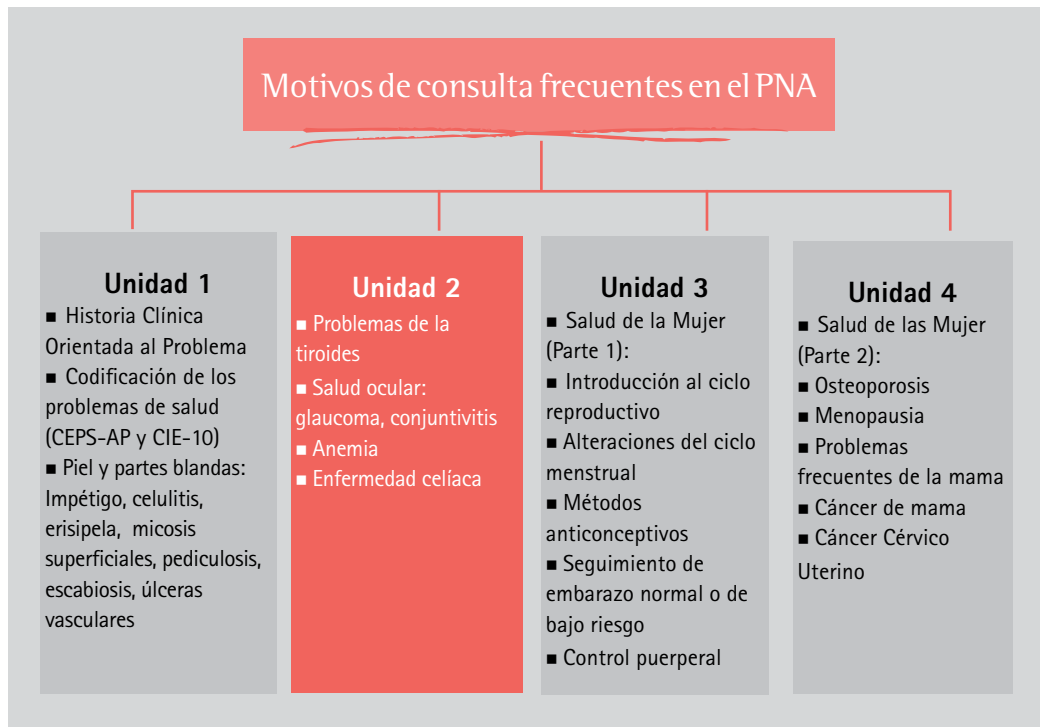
Motivos de consulta frecuentes en el PNA

Unidad 1
■ Historia Clínica Orientada al Problema
■ Codificación de los problemas de salud (CEPS-AP y CIE-10)
■ Piel y partes blandas: Impétigo, celulitis, erisipela, micosis superficiales, pediculosis, escabiosis, úlceras vasculares

Unidad 2
■ Problemas de la tiroides
■ Salud ocular: glaucoma, conjuntivitis
■ Anemia
■ Enfermedad celíaca

Unidad 3
■ Salud de la Mujer (Parte 1):
■ Introducción al ciclo reproductivo
■ Alteraciones del ciclo menstrual
■ Métodos anticonceptivos
■ Seguimiento de embarazo normal o de bajo riesgo
■ Control puerperal

Unidad 4
■ Salud de las Mujer (Parte 2):
■ Osteoporosis
■ Menopausia
■ Problemas frecuentes de la mama
■ Cáncer de mama
■ Cáncer Cérvico Uterino